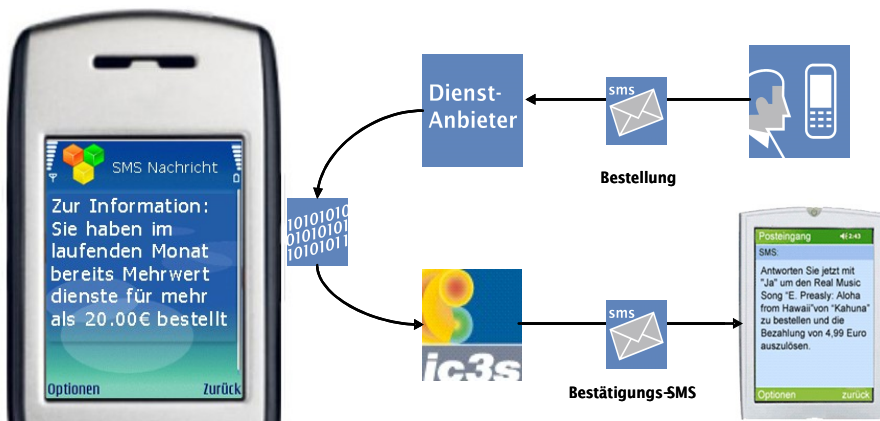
SMS Nachricht

Zur Information: Sie haben im laufenden Monat bereits Mehrwert dienste für mehr als 20.00€ bestellt

Optionen

Zurück

Dienst-Anbieter

sms

Bestellung

01010101
01010101
01010101

ic3s

sms

Bestätigungs-SMS

Posteingang

2:43

SMS:

Antworten Sie jetzt mit "Ja" um den Real Music Song "E. Preasly: Aloha from Hawaii"von "Kahuna" zu bestellen und die Bezahlung von 4,99 Euro auszulösen.

Optionen

zurück